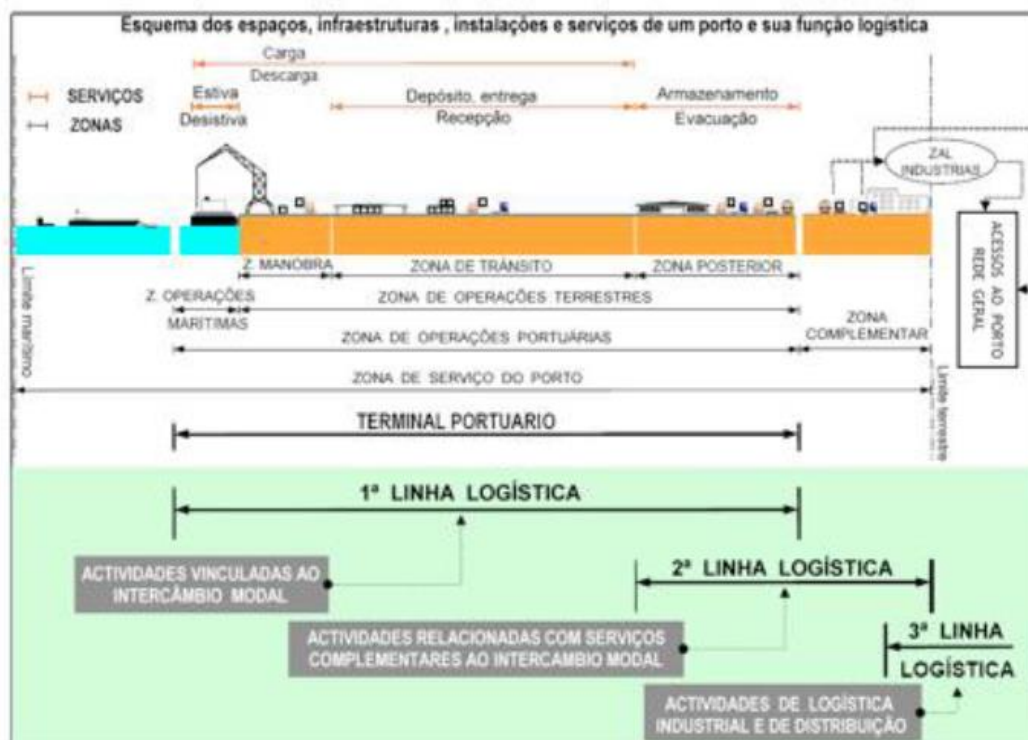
Esquema dos espaços, infraestruturas , instalações e serviços de um porto e sua função logística

SERVIÇOS
ZONAS

Carga
Descarga
Estiva
Desistiva
Depósito, entrega
Recepção
Armazenamento
Evacuação

ZAL
INDUSTRIAS

ACESSOS AO PORTO
REDE GERAL

Limite marítimo

Z. MANOBRA
ZONA DE TRÂNSITO
ZONA POSTERIOR
Z. OPERAÇÕES MARITIMAS
ZONA DE OPERAÇÕES TERRESTRES
ZONA DE OPERAÇÕES PORTUÁRIAS
ZONA COMPLEMENTAR
ZONA DE SERVIÇO DO PORTO

Limite terrestre

TERMINAL PORTUARIO

1ª LINHA LOGÍSTICA

ACTIVIDADES VINCULADAS AO INTERCÂMBIO MODAL

2ª LINHA LOGÍSTICA

ACTIVIDADES RELACIONADAS COM SERVIÇOS COMPLEMENTARES AO INTERCAMBIO MODAL

3ª LINHA LOGÍSTICA

ACTIVIDADES DE LOGÍSTICA INDUSTRIAL E DE DISTRIBUIÇÃO